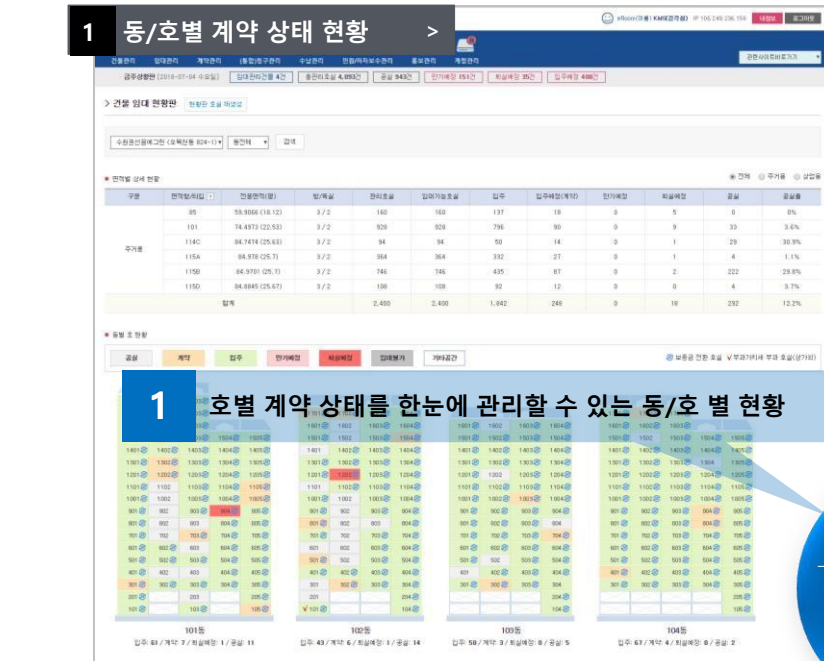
1 동/호별 계약 상태 현황 >

1 호별 계약 상태를 한눈에 관리할 수 있는 동/호 별 현황

> 건물 임대 현황판

| 구분 | 면적별/타입 | 전용면적(평) | 방/욕실 | 관리호실 | 임대가능호실 | 입주 | 입주예정(계약) | 만기예정 | 퇴실예정 | 공실 | 공실률 |
|---|---|---|---|---|---|---|---|---|---|---|---|
| 주거용 | 85 | 59.9066 (18.12) | 3 / 2 | 160 | 160 | 137 | 18 | 0 | 5 | 0 | 0% |
| | 101 | 74.4973 (22.53) | 3 / 2 | 920 | 920 | 796 | 90 | 0 | 9 | 33 | 3.6% |
| | 114C | 84.7474 (25.63) | 3 / 2 | 94 | 94 | 50 | 14 | 0 | 1 | 29 | 30.9% |
| | 115A | 84.978 (25.7) | 3 / 2 | 364 | 364 | 332 | 27 | 0 | 1 | 4 | 1.1% |
| | 115B | 84.9781 (25.7) | 3 / 2 | 746 | 746 | 435 | 87 | 0 | 2 | 222 | 29.8% |
| | 115D | 84.8845 (25.67) | 3 / 2 | 108 | 108 | 92 | 12 | 0 | 0 | 4 | 3.7% |
| 합계 | | | | 2,400 | 2,400 | 1,842 | 248 | 0 | 18 | 292 | 12.2% |

공실 계약 입주 만기예정 퇴실예정 입대불가 기타공간

101동
입주: 61 / 계약: 7 / 퇴실예정: 1 / 공실: 11

102동
입주: 43 / 계약: 6 / 퇴실예정: 1 / 공실: 14

103동
입주: 50 / 계약: 7 / 퇴실예정: 0 / 공실: 5

104동
입주: 67 / 계약: 4 / 퇴실예정: 0 / 공실: 2